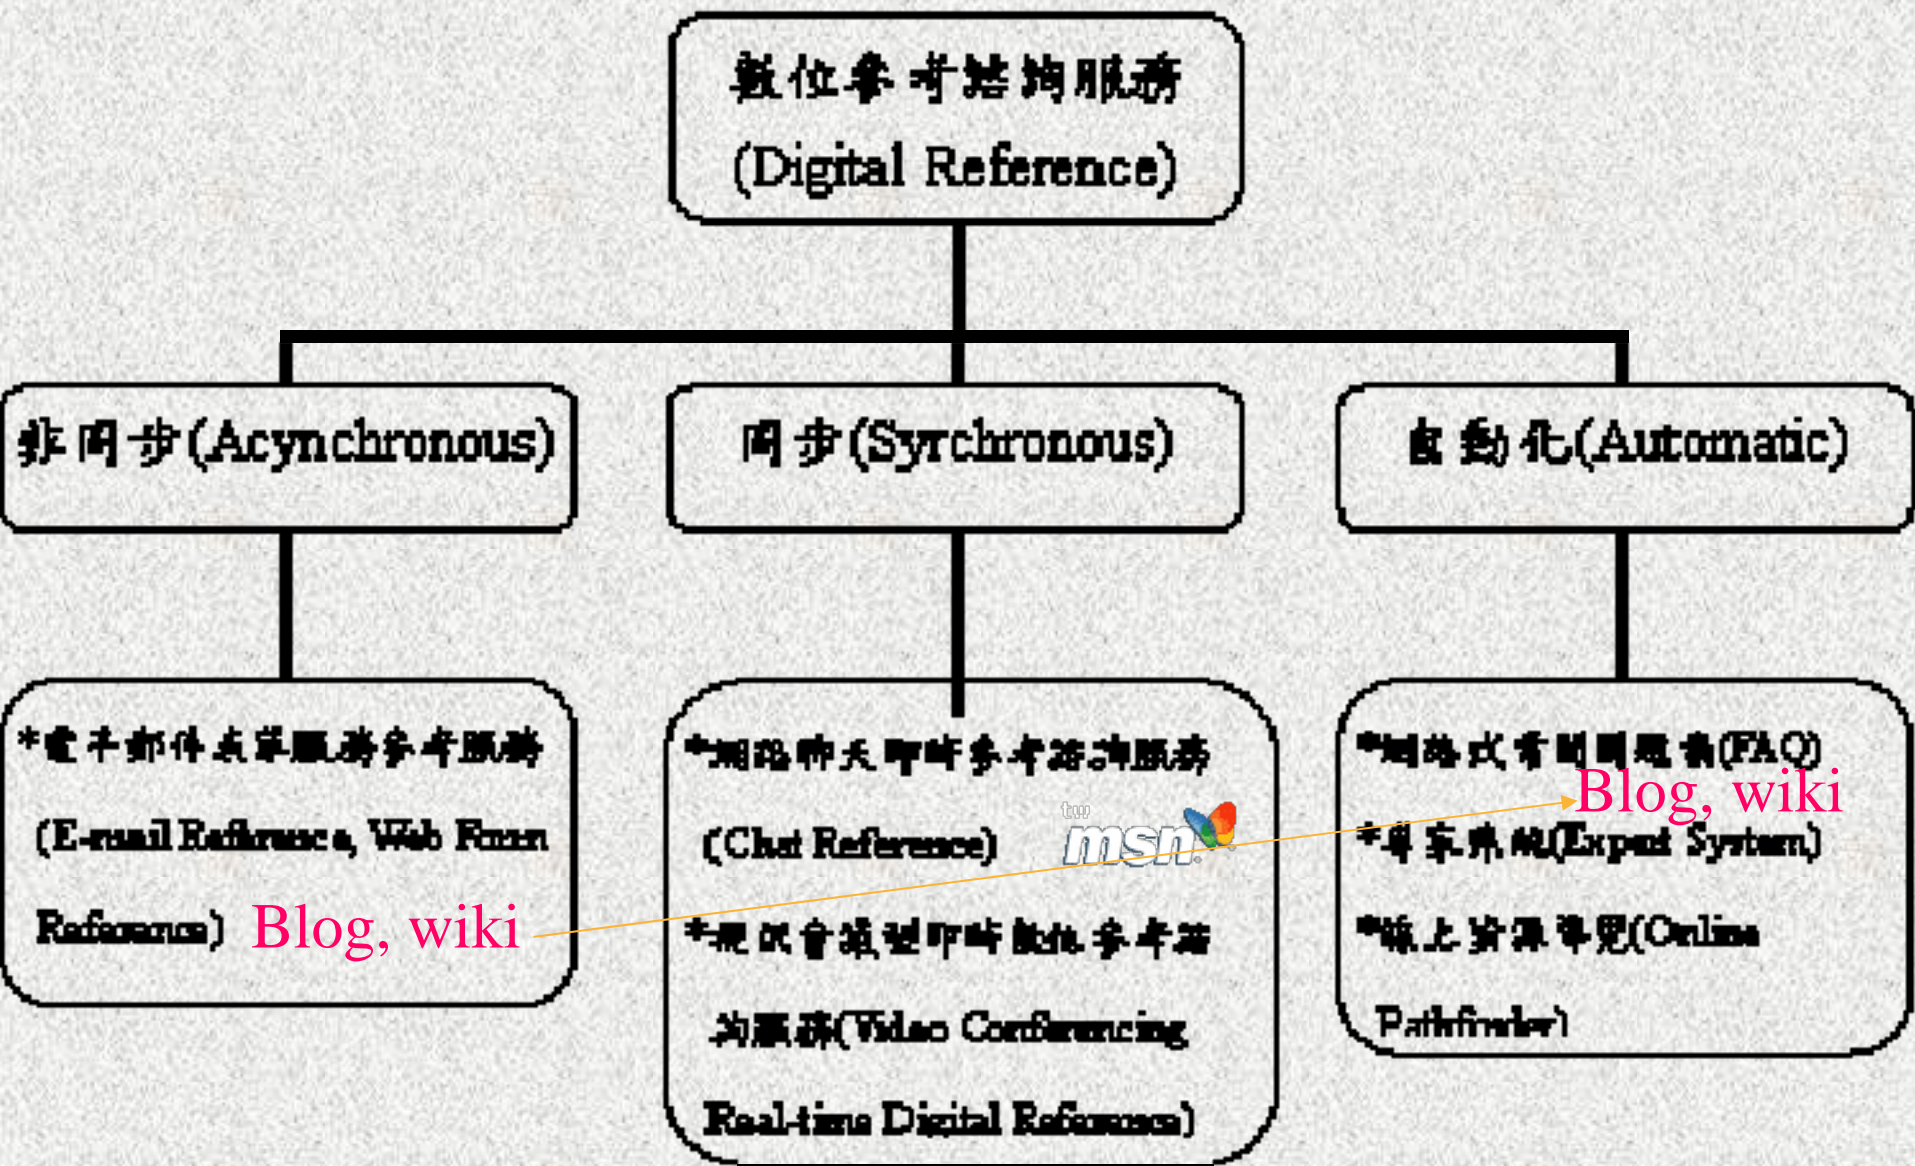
數位參考諮詢服務
(Digital Reference)

非同步(Acynchronous)

同步(Syrchronous)

自動化(Automatic)

*電子郵件表單服務參考服務 (E-mail Reference, Web Form Reference) Blog, wiki

*網路即時參考諮詢服務 (Chat Reference) tw msn

*視訊會議型即時數位參考諮詢服務(Video Conferencing Real-time Digital Reference)

*網路式常見問題集(FAQ) Blog, wiki
*專家系統(Expert System)
*線上資源導覽(Online Pathfinder)